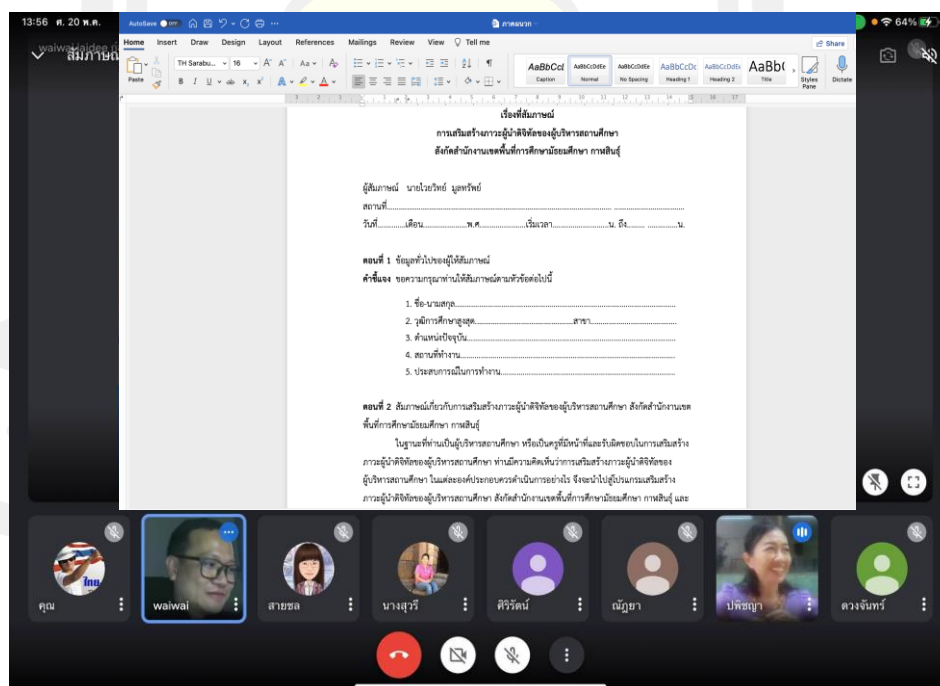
13:56 ศ. 20 พ.ค.

64%

waiwaiHaidee
สัมภาษณ์

AutoSave OFF

ภาคผนวก

Home Insert Draw Design Layout References Mailings Review View Tell me

Share

Paste

TH Sarabu... 16

AaBbCcI Caption
AaBbCcDdEe Normal
AaBbCcDdEe No Spacing
AaBbCcDc Heading 1
AaBbCcDdEe Heading 2
AaBbC Title

Styles Pane

Dictate

เรื่องที่สัมภาษณ์

การเสริมสร้างภาวะผู้นำดิจิทัลของผู้บริหารสถานศึกษา

สังกัดสำนักงานเขตพื้นที่การศึกษามัธยมศึกษา กาฬสินธุ์

ผู้สัมภาษณ์ นายไวยวิทย์ มูลทรัพย์

สถานที่..........................................................................................................

วันที่.............เดือน.....................พ.ศ......................เริ่มเวลา........................น. ถึง............ ...............น.

ตอนที่ 1 ข้อมูลทั่วไปของผู้ให้สัมภาษณ์

คำชี้แจง ขอความกรุณาท่านให้สัมภาษณ์ตามหัวข้อต่อไปนี้

1. ชื่อ-นามสกุล..........................................................................................

2. วุฒิการศึกษาสูงสุด.......................................................สาขา.....................

3. ตำแหน่งปัจจุบัน......................................................................................

4. สถานที่ทำงาน.........................................................................................

5. ประสบการณ์ในการทำงาน.........................................................................

ตอนที่ 2 สัมภาษณ์เกี่ยวกับการเสริมสร้างภาวะผู้นำดิจิทัลของผู้บริหารสถานศึกษา สังกัดสำนักงานเขตพื้นที่การศึกษามัธยมศึกษา กาฬสินธุ์

ในฐานะที่ท่านเป็นผู้บริหารสถานศึกษา หรือเป็นครูที่มีหน้าที่และรับผิดชอบในการเสริมสร้างภาวะผู้นำดิจิทัลของผู้บริหารสถานศึกษา ท่านมีความคิดเห็นว่าการเสริมสร้างภาวะผู้นำดิจิทัลของผู้บริหารสถานศึกษา ในแต่ละองค์ประกอบควรดำเนินการอย่างไร จึงจะนำไปสู่โปรแกรมเสริมสร้างภาวะผู้นำดิจิทัลของผู้บริหารสถานศึกษา สังกัดสำนักงานเขตพื้นที่การศึกษามัธยมศึกษา กาฬสินธุ์ และ

คุณ
waiwai
สายชล
นางสุวรี
ศิริรัตน์
ณัฏยา
ปพิชญา
ดวงจันทร์